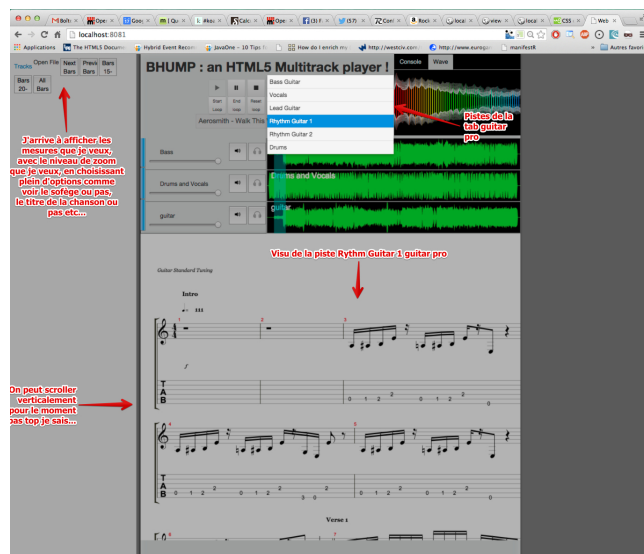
Boh: × | Ope × | Goo × | Qu × | jAku × | Calc × | Ope × | (3) F × | (57) × | Conf × | Rock × | local × | view × | local × | CSS × | Web ×

localhost:8081

Applications | The HTML5 Docume | Hybrid Event Recom | JavaOne – 10 Tips f | How do I enrich m | http://westciv.com/ | http://www.eurogu | manifestR | Autres favoris

Tracks | Open File | Next Bars | Prevs Bars | Bars 15- | Bars 20- | All Bars

BHUMP : an HTML5 Multitrack player !

Console | Wave

Start Loop | End loop | Reset loop

Aerosmith - Walk This

Bass Guitar
Vocals
Lead Guitar
Rhythm Guitar 1
Rhythm Guitar 2
Drums

Pistes de la tab guitar pro

Bass

Drums and Vocals

Drums and Vocals

guitar

guitar

J'arrive à afficher les mesures que je veux, avec le niveau de zoom que je veux, en choisissant plein d'options comme voir le solfège ou pas, le titre de la chanson ou pas etc...

Visu de la piste Rythm Guitar 1 guitar pro

Guitar Standard Tuning

Intro

1 2 3

f

T A B

0 1 2 2 0 1 2 2 0

On peut scroller verticalement pour le moment pas top je sais...

4 5

0 1 2 2 3 0 0 1 2 2 0

Verse 1